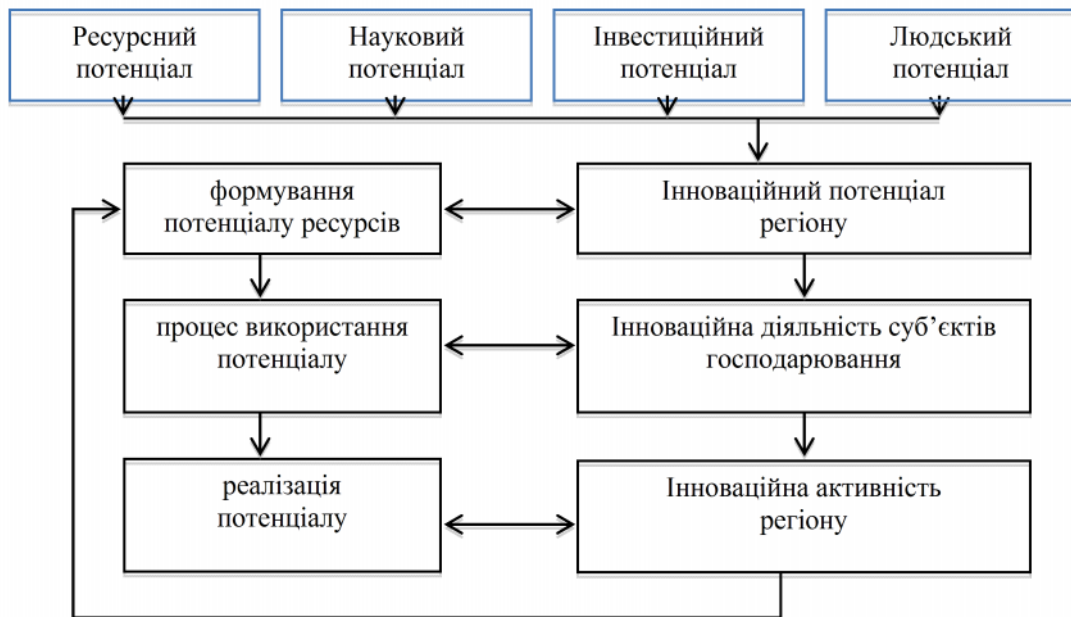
Ресурсний потенціал

Науковий потенціал

Інвестиційний потенціал

Людський потенціал

формування потенціалу ресурсів

Інноваційний потенціал регіону

процес використання потенціалу

Інноваційна діяльність суб'єктів господарювання

реалізація потенціалу

Інноваційна активність регіону